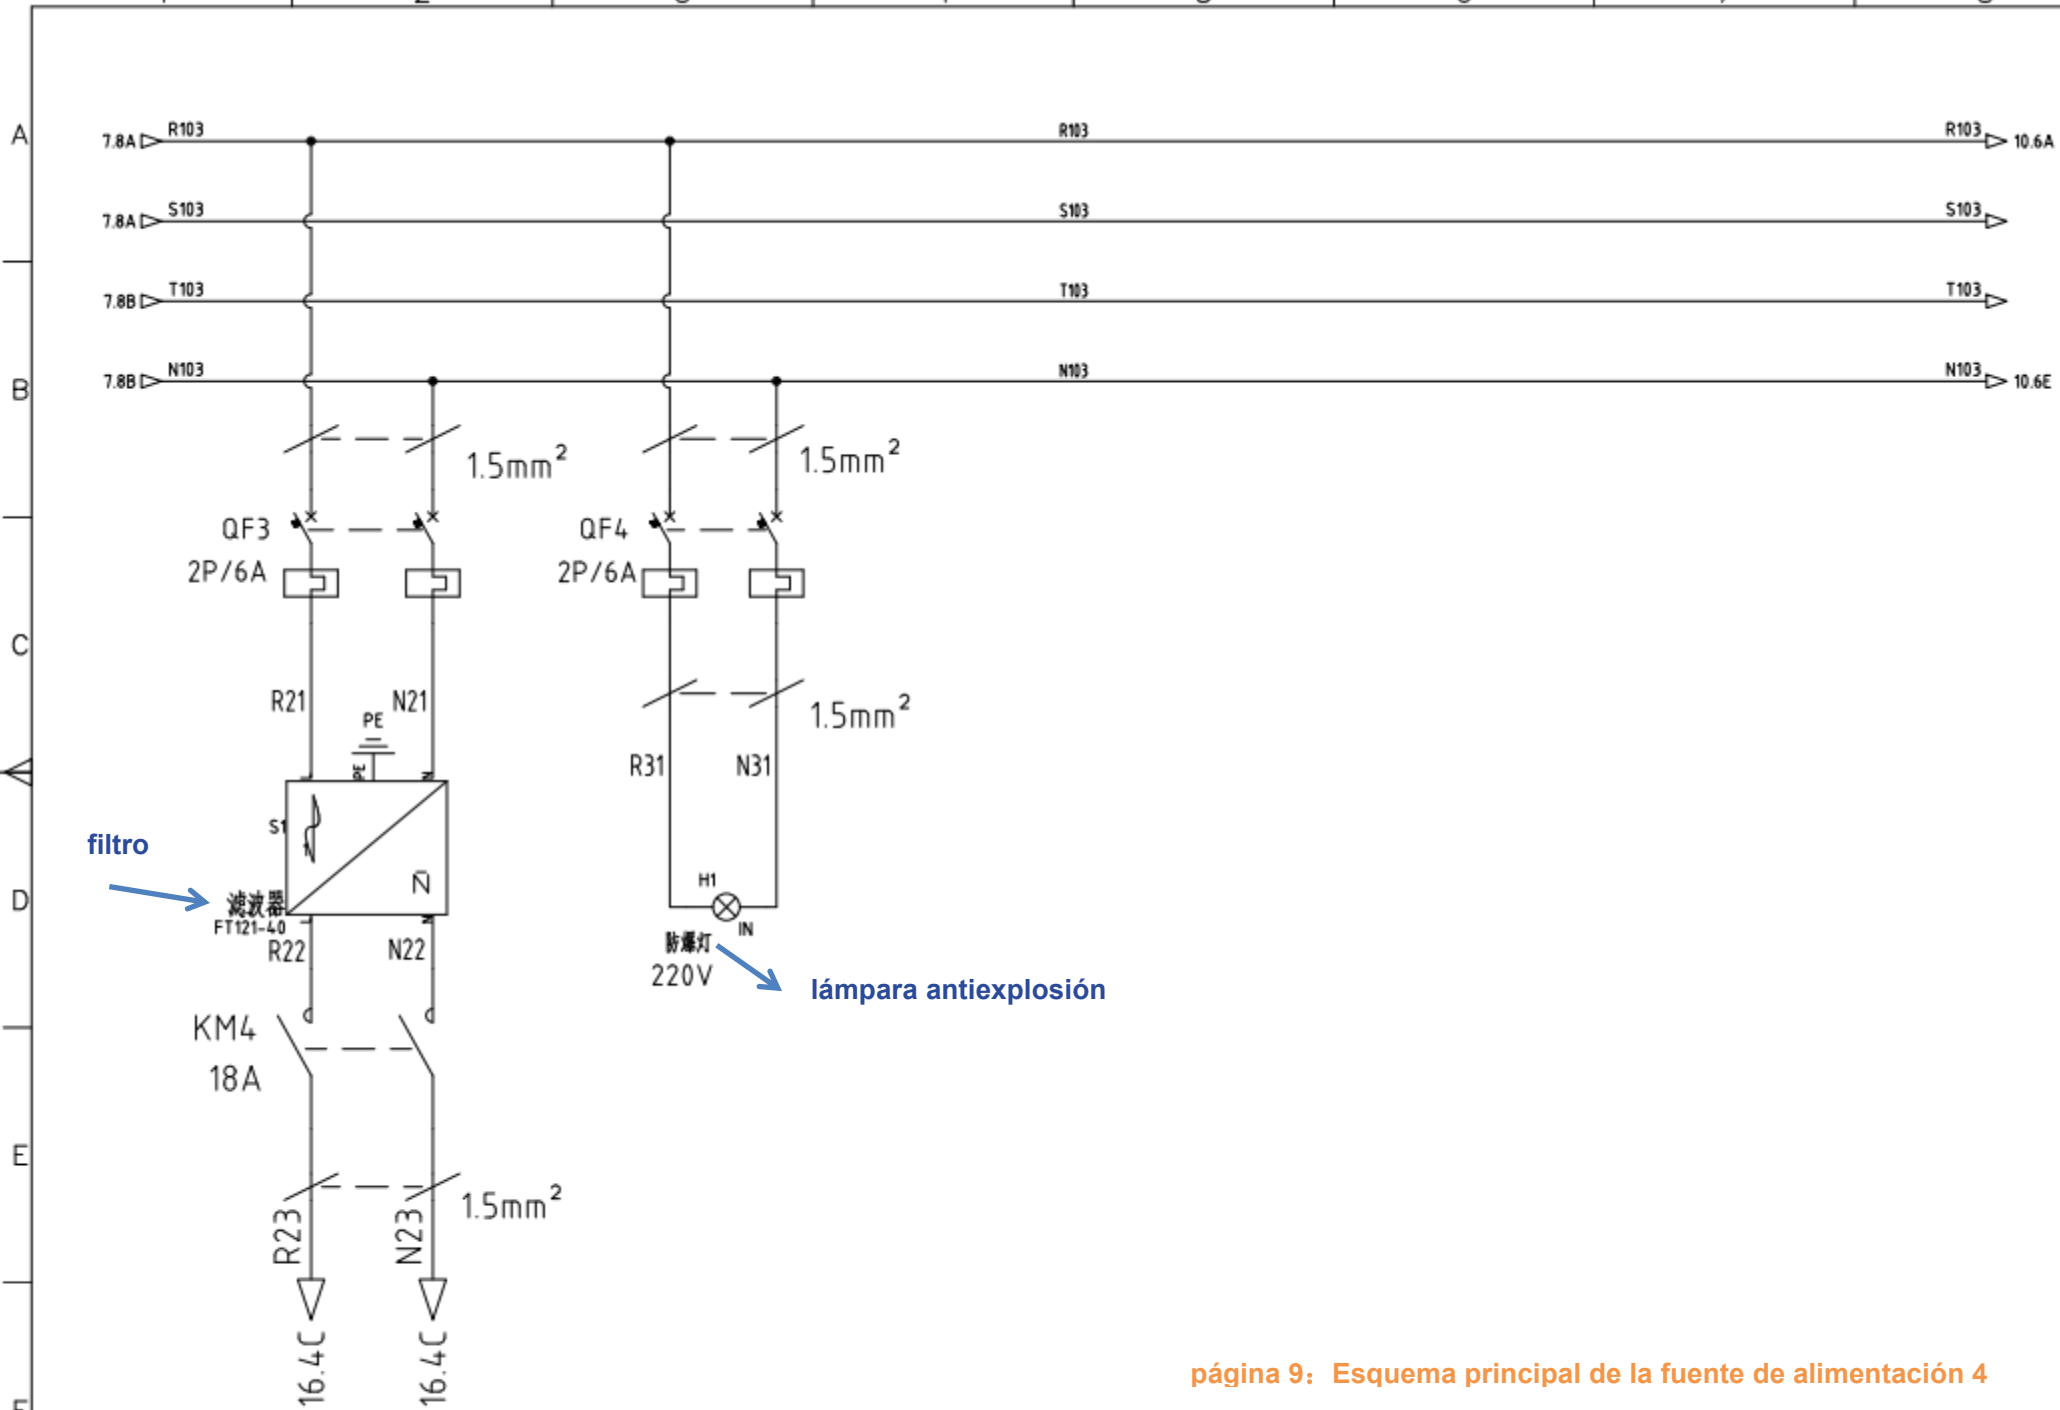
A

7.8A R103 R103 R103 10.6A

7.8A S103 S103 S103

7.8B T103 T103 T103

B

7.8B N103 N103 N103 10.6E

$1.5mm^2$ $1.5mm^2$

QF3 2P/6A

QF4 2P/6A

C

R21 PE N21

$1.5mm^2$

R31 N31

PE

S1

filtro

D

滤波器 FT121-40

N

H1

IN

防爆灯 220V

lámpara antiexplosión

R22 N22

KM4 18A

E

$1.5mm^2$

R23 N23

16.4C 16.4C

página 9：Esquema principal de la fuente de alimentación 4